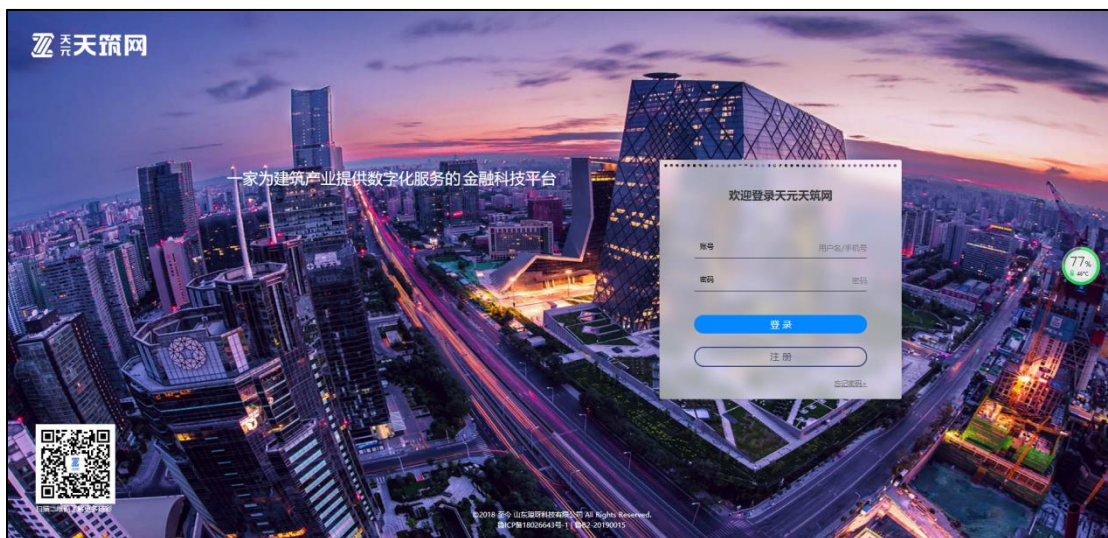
天元 天筑网

一家为建筑产业提供数字化服务的金融科技平台

欢迎登录天元天筑网

账号 用户名/手机号

密码 密码

登 录

注 册

忘记密码>

77%

扫描二维码 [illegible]

©2018-至今 山东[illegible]科技有限公司 All Rights Reserved.
鲁ICP备18026643号-1 | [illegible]B2-20190015